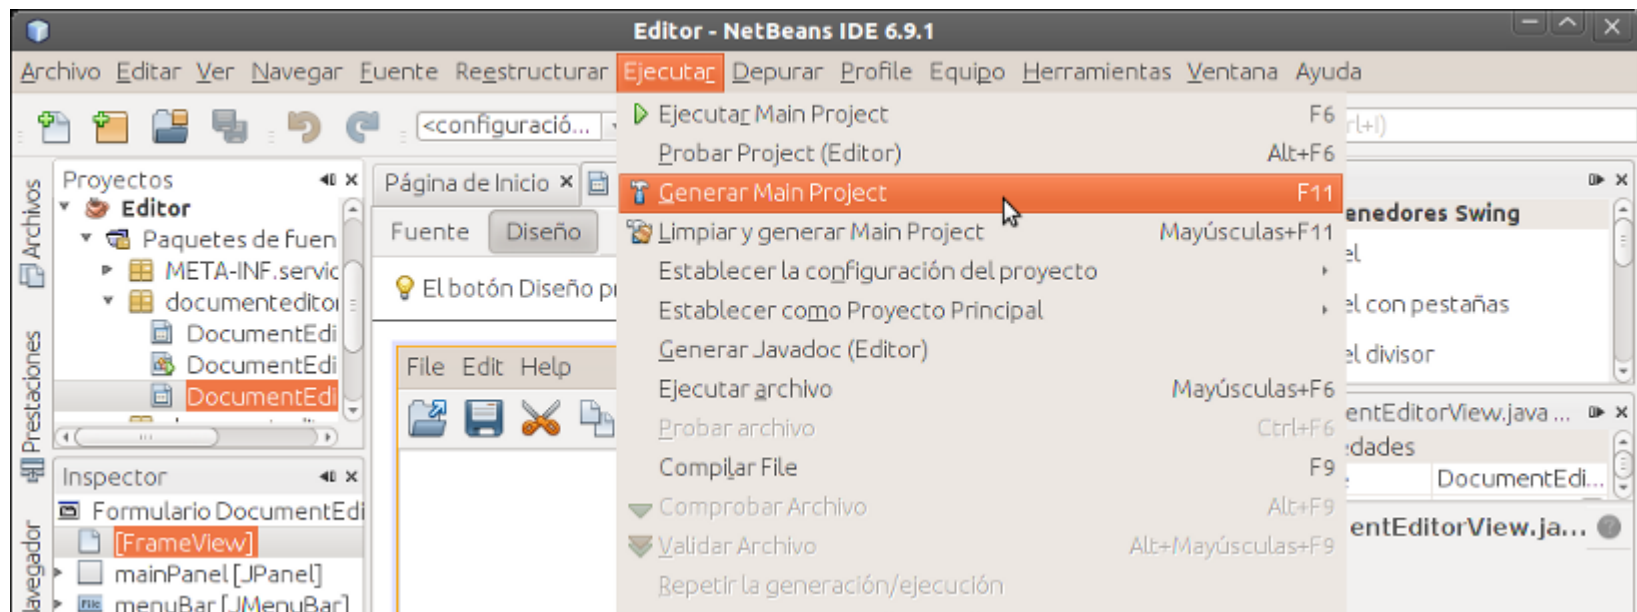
Editor - NetBeans IDE 6.9.1

Archivo Editar Ver Navegar Fuente Reestructurar Ejecutar Depurar Profile Equipo Herramientas Ventana Ayuda

<configuració...

Proyectos
Editor
Paquetes de fuen
META-INF.servic
documentedito
DocumentEdi
DocumentEdi
DocumentEdi

Página de Inicio
Fuente Diseño
El botón Diseño p
File Edit Help

Inspector
Formulario DocumentEdi
[FrameView]
mainPanel [JPanel]
menuBar [JMenuBar]

Archivos
Prestaciones
Navegador

| Ejecutar Main Project | F6 |
|---|---|
| Probar Project (Editor) | Alt+F6 |
| Generar Main Project | F11 |
| Limpiar y generar Main Project | Mayúsculas+F11 |
| Establecer la configuración del proyecto | |
| Establecer como Proyecto Principal | |
| Generar Javadoc (Editor) | |
| Ejecutar archivo | Mayúsculas+F6 |
| Probar archivo | Ctrl+F6 |
| Compilar File | F9 |
| Comprobar Archivo | Alt+F9 |
| Validar Archivo | Alt+Mayúsculas+F9 |
| Repetir la generación/ejecución | |

rl+I)
enedores Swing
el
el con pestañas
el divisor
entEditorView.java ...
edades
DocumentEdi...
entEditorView.ja...